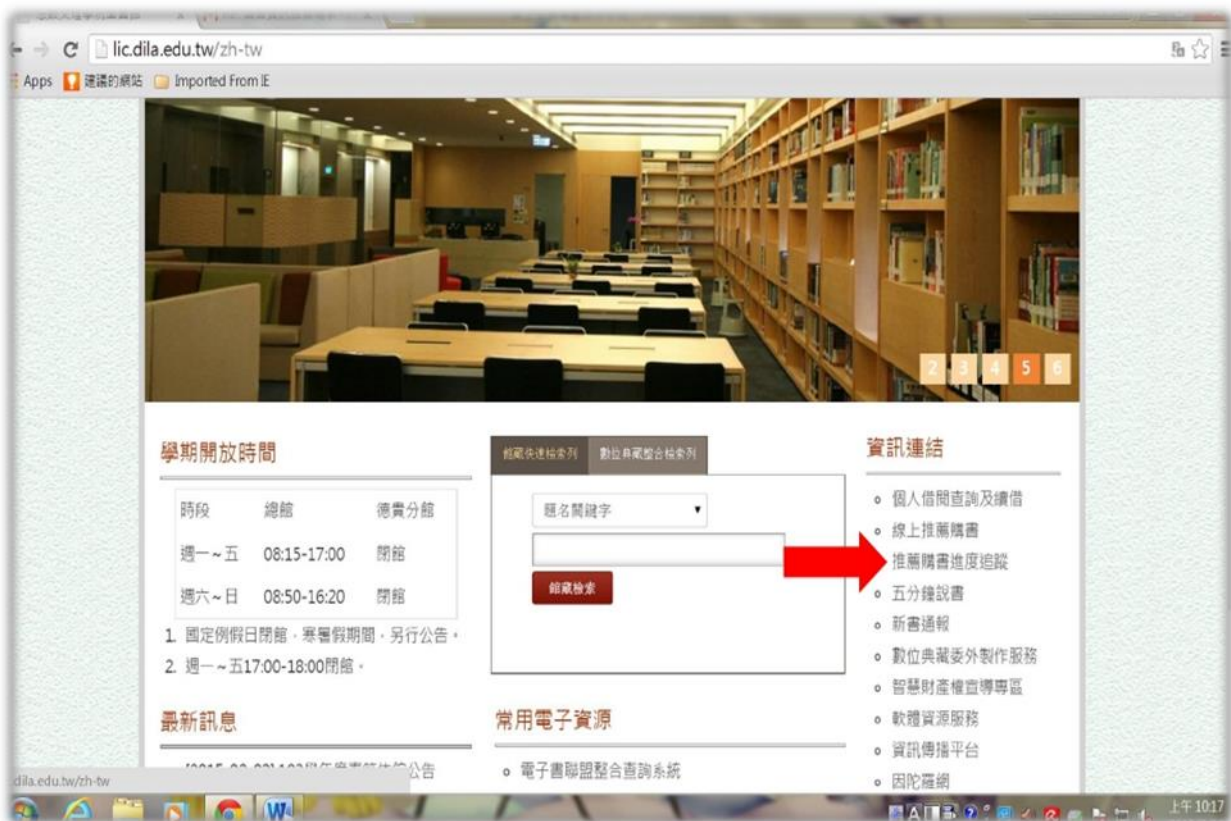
lic.dila.edu.tw/zh-tw

Apps 建議的網站 Imported From IE

2 3 4 5 6

學期開放時間

| 時段 | 總館 | 德貴分館 |
|---|---|---|
| 週一～五 | 08:15-17:00 | 閉館 |
| 週六～日 | 08:50-16:20 | 閉館 |

1. 國定例假日閉館，寒暑假期間，另行公告。
2. 週一～五17:00-18:00閉館。

最新訊息

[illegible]公告

館藏快速檢索列 數位典藏整合檢索列

題名關鍵字

館藏檢索

常用電子資源

電子書聯盟整合查詢系統

資訊連結

個人借閱查詢及續借
線上推薦購書
推薦購書進度追蹤
五分鐘說書
新書通報
數位典藏委外製作服務
智慧財產權宣導專區
軟體資源服務
資訊傳播平台
因陀羅網

dila.edu.tw/zh-tw

上午 10:17